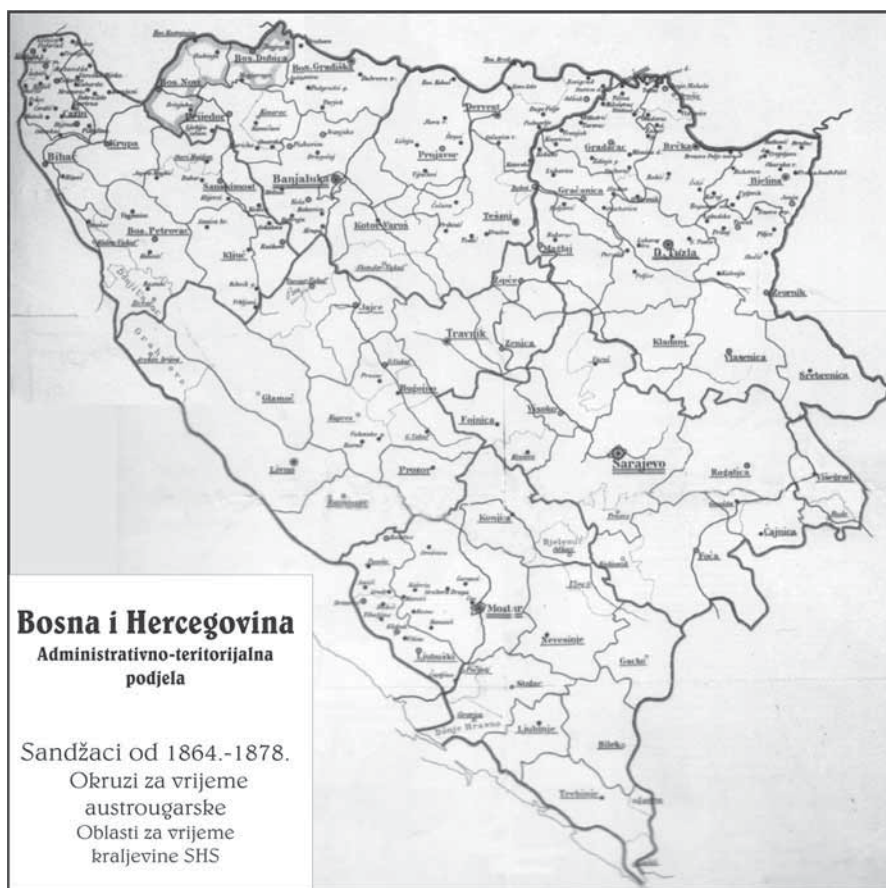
Bosna i Hercegovina
Administrativno-teritorijalna podjela

Sandžaci od 1864.-1878.
Okruzi za vrijeme austrougarske
Oblasti za vrijeme kraljevine SHS

Bos. Dubica
Bos. Gradiška
Bos. Novi
Prijedor
Cazin
Bihać
Krupa
Sanskimost
Banjaluka
Derventa
Prnjavor
Gradačac
Brčko
Bijeljina
Gračanica
Tešanj
Maglaj
D. Tuzla
Kotor-Varoš
Bos. Petrovac
Ključ
Jajce
Žepče
Zvornik
Travnik
Zenica
Kladanj
Vlasenica
Srebrenica
Glamoč
Bugojno
Fojnica
Visoko
Sarajevo
Rogatica
Višegrad
Livno
Prozor
Županjac
Konjic
Čajnica
Foča
Mostar
Ljubuški
Nevesinje
Gacko
Stolac
Ljubinje
Bileća
Trebinje